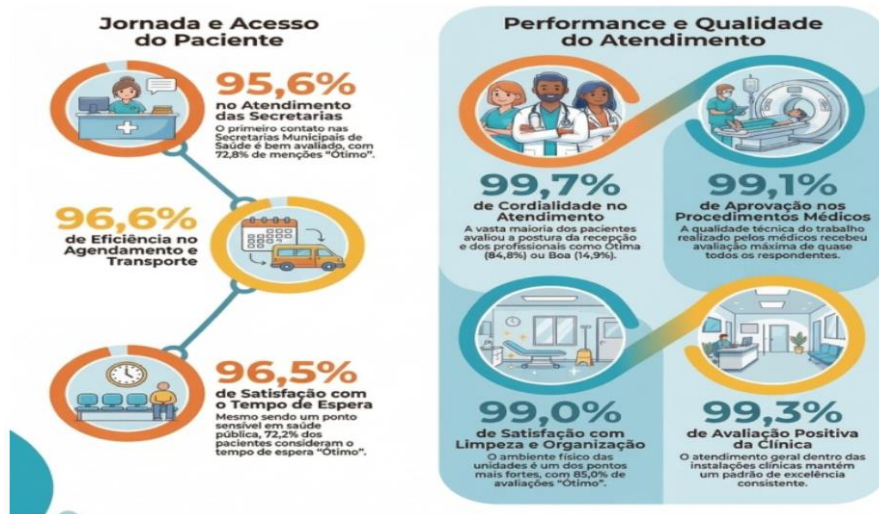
Jornada e Acesso do Paciente

95,6%
no Atendimento das Secretarias
O primeiro contato nas Secretarias Municipais de Saúde é bem avaliado, com 72,8% de menções "Ótimo".

96,6%
de Eficiência no Agendamento e Transporte

96,5%
de Satisfação com o Tempo de Espera
Mesmo sendo um ponto sensível em saúde pública, 72,2% dos pacientes consideram o tempo de espera "Ótimo".

Performance e Qualidade do Atendimento

99,7%
de Cordialidade no Atendimento
A vasta maioria dos pacientes avaliou a postura da recepção e dos profissionais como Ótima (84,8%) ou Boa (14,9%).

99,1%
de Aprovação nos Procedimentos Médicos
A qualidade técnica do trabalho realizado pelos médicos recebeu avaliação máxima de quase todos os respondentes.

99,0%
de Satisfação com Limpeza e Organização
O ambiente físico das unidades é um dos pontos mais fortes, com 85,0% de avaliações "Ótimo".

99,3%
de Avaliação Positiva da Clínica
O atendimento geral dentro das instalações clínicas mantém um padrão de excelência consistente.